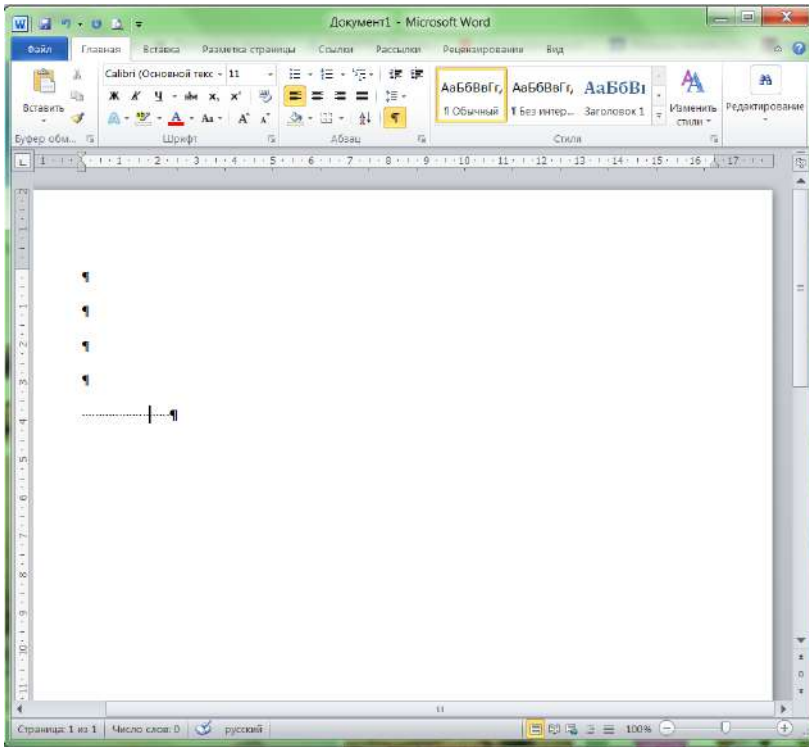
Документ1 - Microsoft Word

Файл Главная Вставка Разметка страницы Ссылки Рассылки Рецензирование Вид

Вставить
Буфер обм...
Calibri (Основной текс - 11
Ж К Ч abc $x_2$ $x^2$
Шрифт
Абзац
АаБбВвГг, АаБбВвГг, АаБбВ
¶ Обычный ¶ Без интер... Заголовок 1
Стили
Изменить стили
Редактирование

¶
¶
¶
¶
¶

Страница: 1 из 1 Число слов: 0 русский 100%